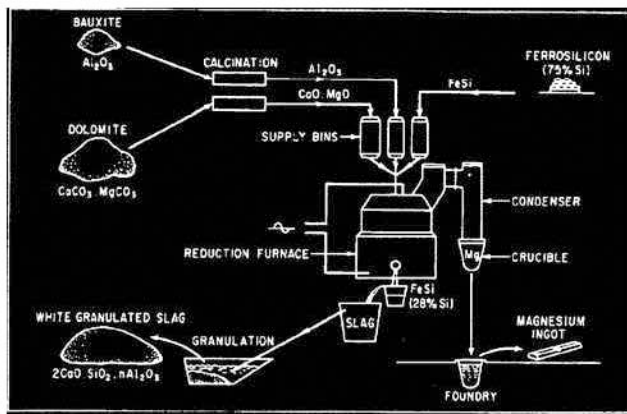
BAUXITE
$Al_2O_3$

DOLOMITE
$CaCO_3 \cdot MgCO_3$

CALCINATION
$Al_2O_3$
$CaO \cdot MgO$

FERROSILICON
(75% Si)

FeSi

SUPPLY BINS

CONDENSER

REDUCTION FURNACE

Mg

CRUCIBLE

FeSi
(28% Si)

SLAG

WHITE GRANULATED SLAG

GRANULATION

$2CaO \cdot SiO_2 \cdot nAl_2O_3$

MAGNESIUM
INGOT

FOUNDRY